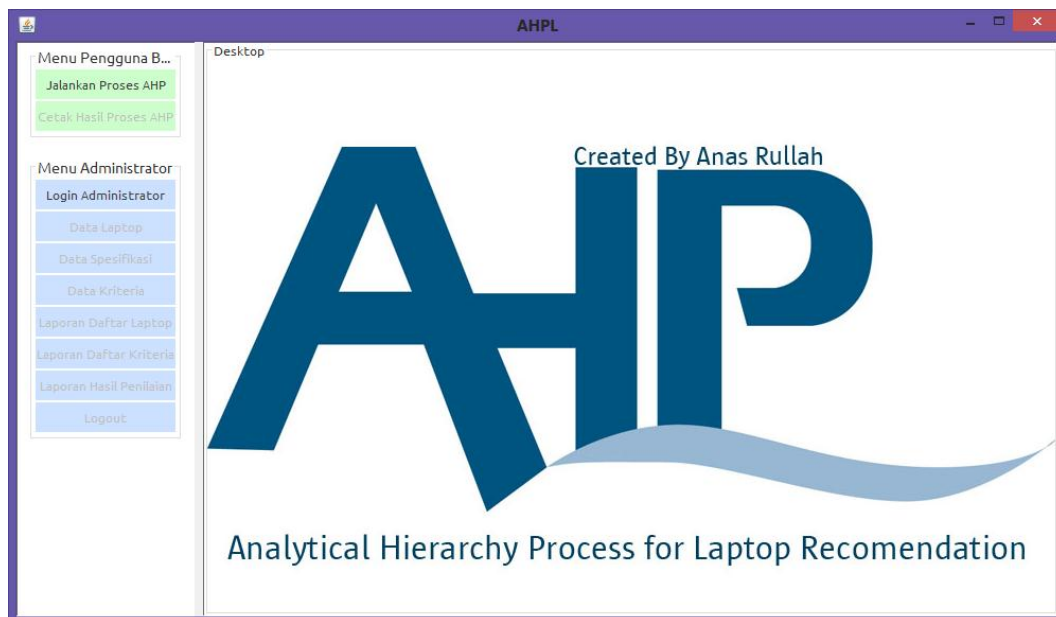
AHPL

Menu Pengguna B...
Jalankan Proses AHP
Cetak Hasil Proses AHP

Menu Administrator
Login Administrator
Data Laptop
Data Spesifikasi
Data Kriteria
Laporan Daftar Laptop
Laporan Daftar Kriteria
Laporan Hasil Penilaian
Logout

Desktop

Created By Anas Rullah

AHP

Analytical Hierarchy Process for Laptop Recomendation